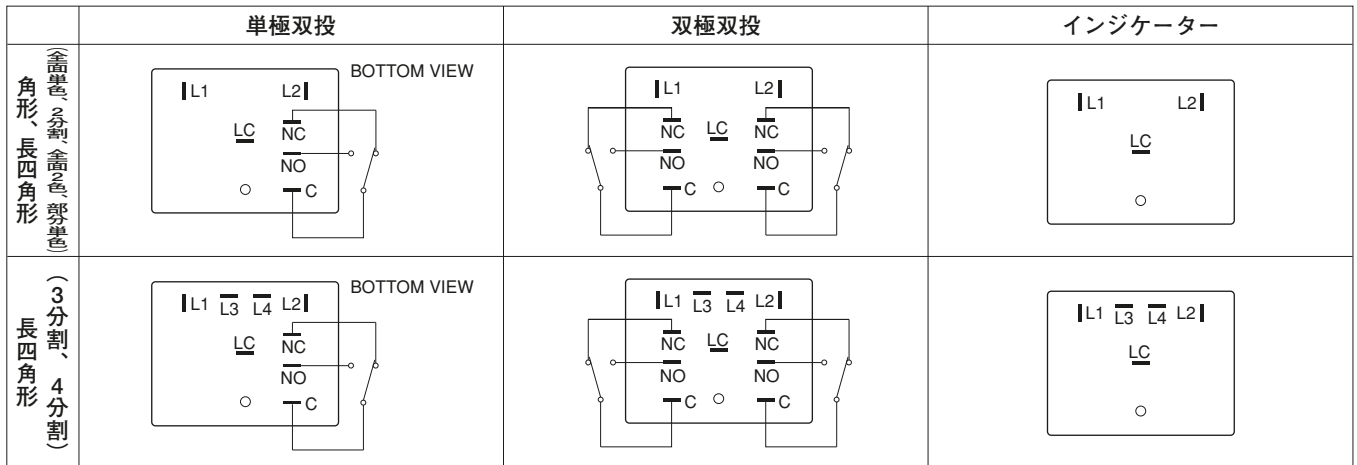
| | 単極双投 | 双極双投 | インジケーター |
|---|---|---|---|
| 角形、長四角形（全面単色、2分割、全面2色、部分単色） | BOTTOM VIEW L1 L2 LC NC NO C | L1 L2 NC LC NC NO NO C C | L1 L2 LC |
| 長四角形（3分割、4分割） | BOTTOM VIEW L1 L3 L4 L2 LC NC NO C | L1 L3 L4 L2 NC LC NC NO NO C C | L1 L3 L4 L2 LC |